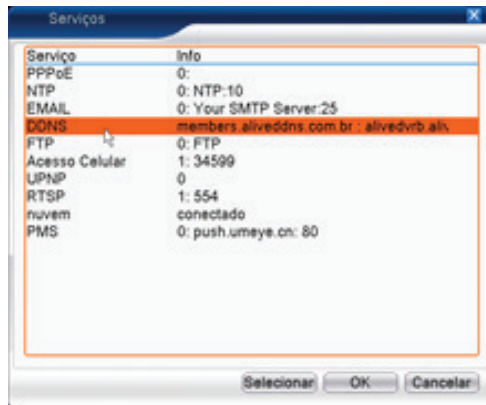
Serviços

| Serviço | Info |
|---|---|
| PPPoE | 0: |
| NTP | 0: NTP:10 |
| EMAIL | 0: Your SMTP Server:25 |
| DDNS | members.aliveddns.com.br : alivedvrb.aliv |
| FTP | 0: FTP |
| Acesso Celular | 1: 34599 |
| UPNP | 0 |
| RTSP | 1: 554 |
| nuvem | conectado |
| PMS | 0: push.umeye.cn: 80 |

Selecionar OK Cancelar